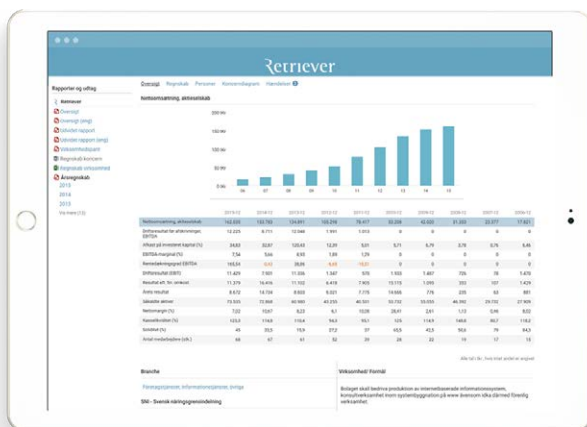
Retriever

Rapporter og udtag

Retriever
Oversigt
Oversigt (eng)
Udvidet rapport
Udvidet rapport (eng)
Virksomhedsprofil
Regnskab koncern
Regnskab virksomhed
Årsregnskab
2015
2014
2013
Vis mere (13)

Oversigt Regnskab Personer Koncerndiagram Hændelser

Nettoomsætning, aktieselskab

200 Mio
150 Mio
100 Mio
50 Mio
0 Mio

06 07 08 09 10 11 12 13 14 15

| | 2015-12 | 2014-12 | 2013-12 | 2012-12 | 2011-12 | 2010-12 | 2009-12 | 2008-12 | 2007-12 | 2006-12 |
|---|---|---|---|---|---|---|---|---|---|---|
| Nettoomsætning, aktieselskab | 162.005 | 133.782 | 124.891 | 105.298 | 78.417 | 53.208 | 43.920 | 31.550 | 23.377 | 17.821 |
| Driftsresultat før afskrivninger, EBITDA | 12.225 | 8.711 | 12.068 | 1.991 | 1.013 | 0 | 0 | 0 | 0 | 0 |
| Afkast på investeret kapital (%) | 24,83 | 22,87 | 120,43 | 12,39 | 9,31 | 6,71 | 5,79 | 3,78 | 0,76 | 5,46 |
| EBITDA-margin (%) | 7,54 | 5,06 | 8,93 | 1,89 | 1,29 | 0 | 0 | 0 | 0 | 0 |
| Rentedækningsgrad EBITDA | 165,54 | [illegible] | 28,06 | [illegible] | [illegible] | 0 | 0 | 0 | 0 | 0 |
| Driftsresultat (EBIT) | 11.429 | 7.901 | 11.336 | 1.347 | 570 | 1.553 | 1.487 | 726 | 78 | 1.470 |
| Resultat eft. fin. omkost. | 11.379 | 16.416 | 17.102 | 6.418 | 7.905 | 13.179 | 1.095 | 302 | 157 | 1.429 |
| Årets resultat | 8.672 | 14.734 | 8.933 | 6.021 | 7.175 | 13.666 | 776 | 205 | 83 | 881 |
| Samlede aktiver | 73.533 | 72.868 | 60.980 | 40.255 | 40.501 | 33.753 | 59.055 | 46.392 | 29.210 | 27.909 |
| Nettomargin (%) | 7,02 | 10,67 | 8,23 | 6,1 | 10,08 | 28,61 | 2,61 | 1,13 | 0,95 | 8,02 |
| Likviditetsgrad (%) | 123,7 | 119,8 | 119,4 | 94,3 | 93,1 | 125 | 114,9 | 148,6 | 90,7 | 118,2 |
| Soliditet (%) | 49 | 35,5 | 19,9 | 37,2 | 37 | 45,8 | 42,5 | 50,6 | 79 | 84,3 |
| Antal medarbejdere (stk.) | 66 | 67 | 61 | 32 | 39 | 28 | 22 | 19 | 17 | 15 |

Alle tal i tkr., hvis intet andet er angivet

Branche
Planlægningstjenester, informationstjenester, øvrige

SNI - Svensk næringsgrenindelning

Virksomhed/ Formål

Bolaget skall bedriva produktion av internetbaserade informationssystem, konsultverksamhet inom systembyggnation på www.bvensom idka därmed förenlig verksamhet.